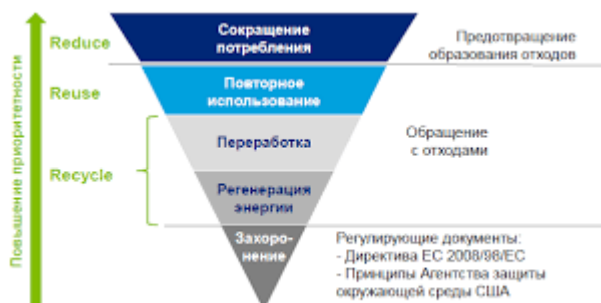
Повышение приоритетности

Reduce

Reuse

Recycle

Сокращение потребления

Повторное использование

Переработка

Регенерация энергии

Захоронение

Предотвращение образования отходов

Обращение с отходами

Регулирующие документы:
- Директива ЕС 2008/98/ЕС
- Принципы Агентства защиты окружающей среды США